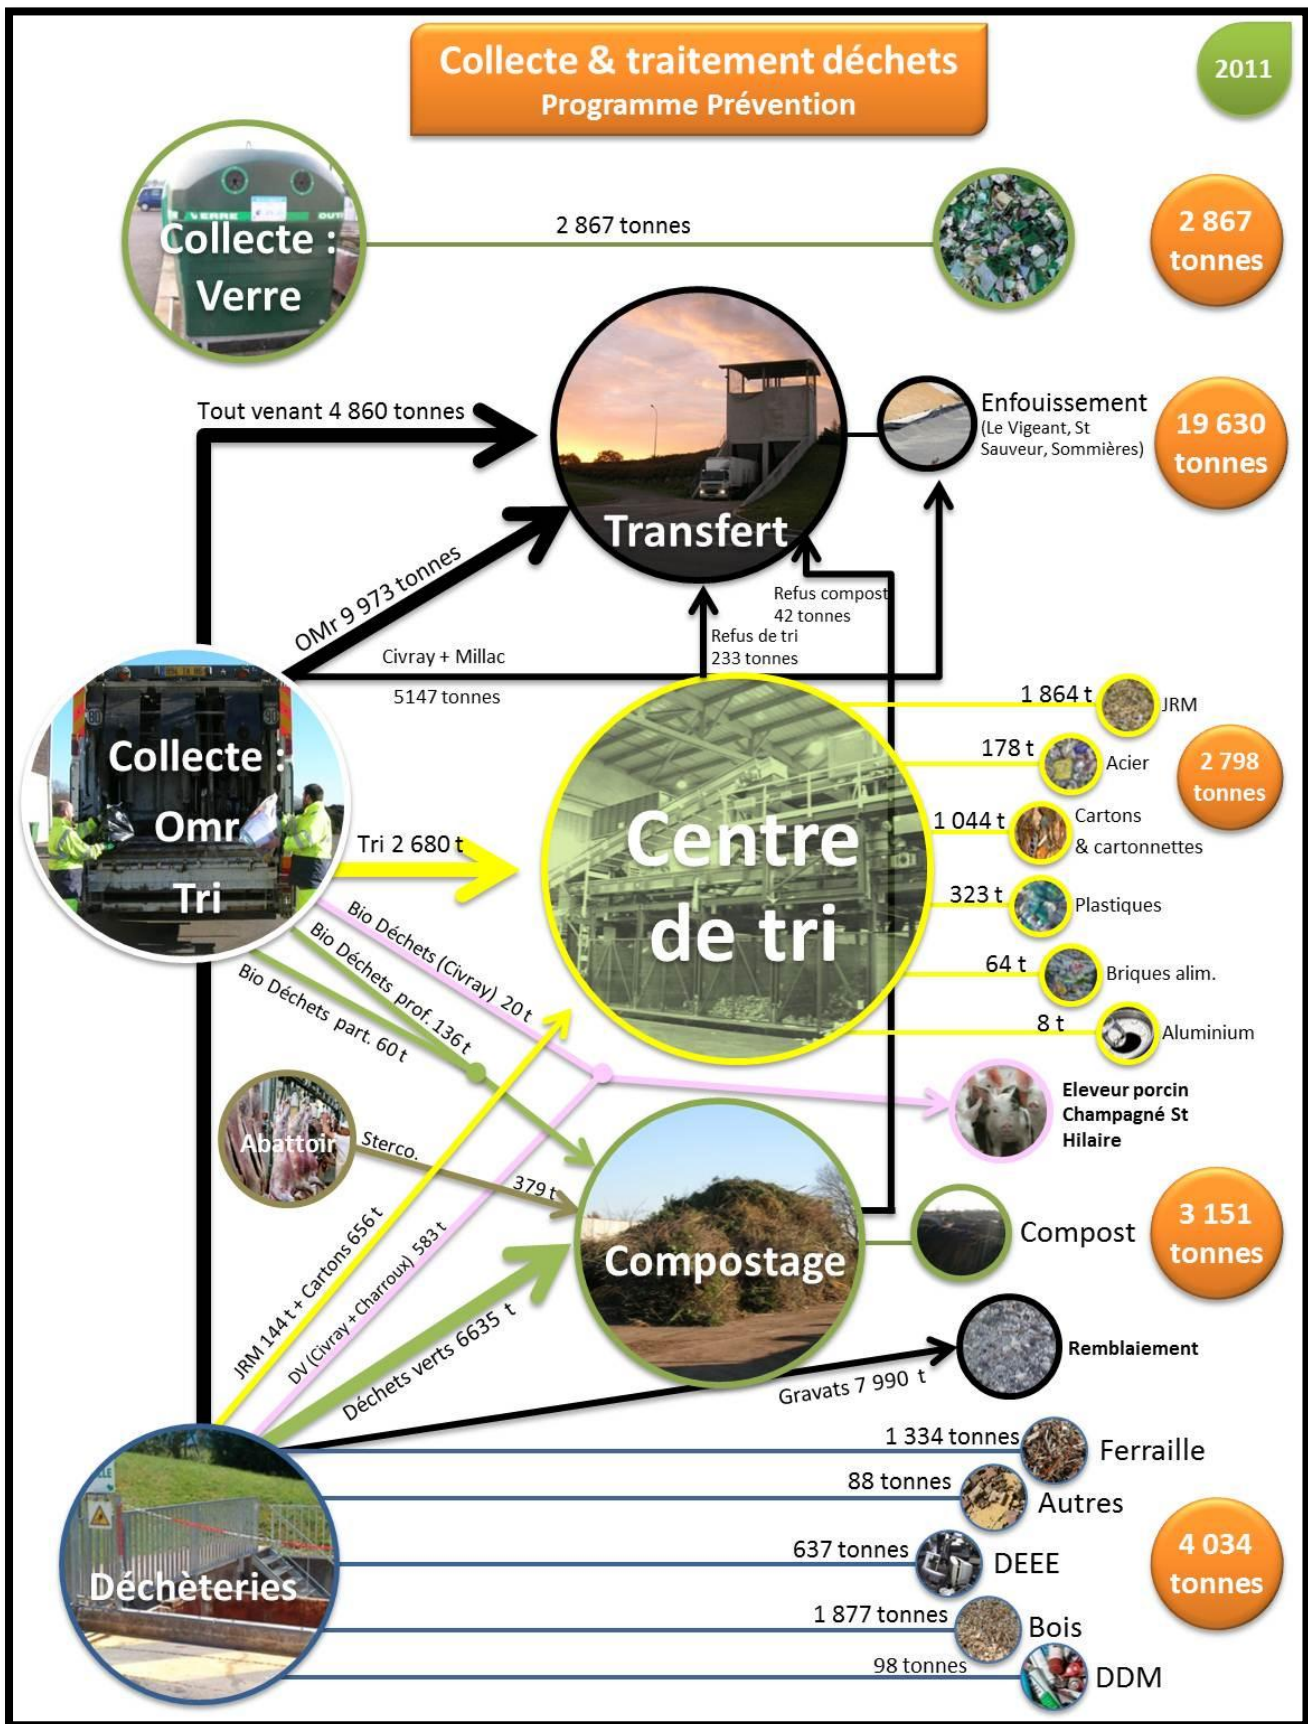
Collecte & traitement déchets
Programme Prévention

2011

Collecte : Verre

2 867 tonnes

2 867 tonnes

Tout venant 4 860 tonnes

Transfert

Enfouissement
(Le Vigeant, St Sauveur, Sommières)

19 630 tonnes

OMr 9 973 tonnes

Refus compost 42 tonnes

Refus de tri 233 tonnes

Civray + Millac

5147 tonnes

Collecte : Omr Tri

Tri 2 680 t

Centre de tri

1 864 t JRM

178 t Acier

1 044 t Cartons & cartonnettes

323 t Plastiques

64 t Briques alim.

8 t Aluminium

2 798 tonnes

Bio Déchets (Civray) 20 t

Bio Déchets prof. 136 t

Bio Déchets part. 60 t

Eleveur porcin Champagné St Hilaire

Abattoir

Sterco.

379 t

JRM 144 t + Cartons 656 t

DV (Civray + Charroux) 583 t

Déchets verts 6635 t

Compostage

Compost

3 151 tonnes

Remblaiement

Gravats 7 990 t

1 334 tonnes Ferraille

88 tonnes Autres

637 tonnes DEEE

1 877 tonnes Bois

98 tonnes DDM

4 034 tonnes

Déchèteries